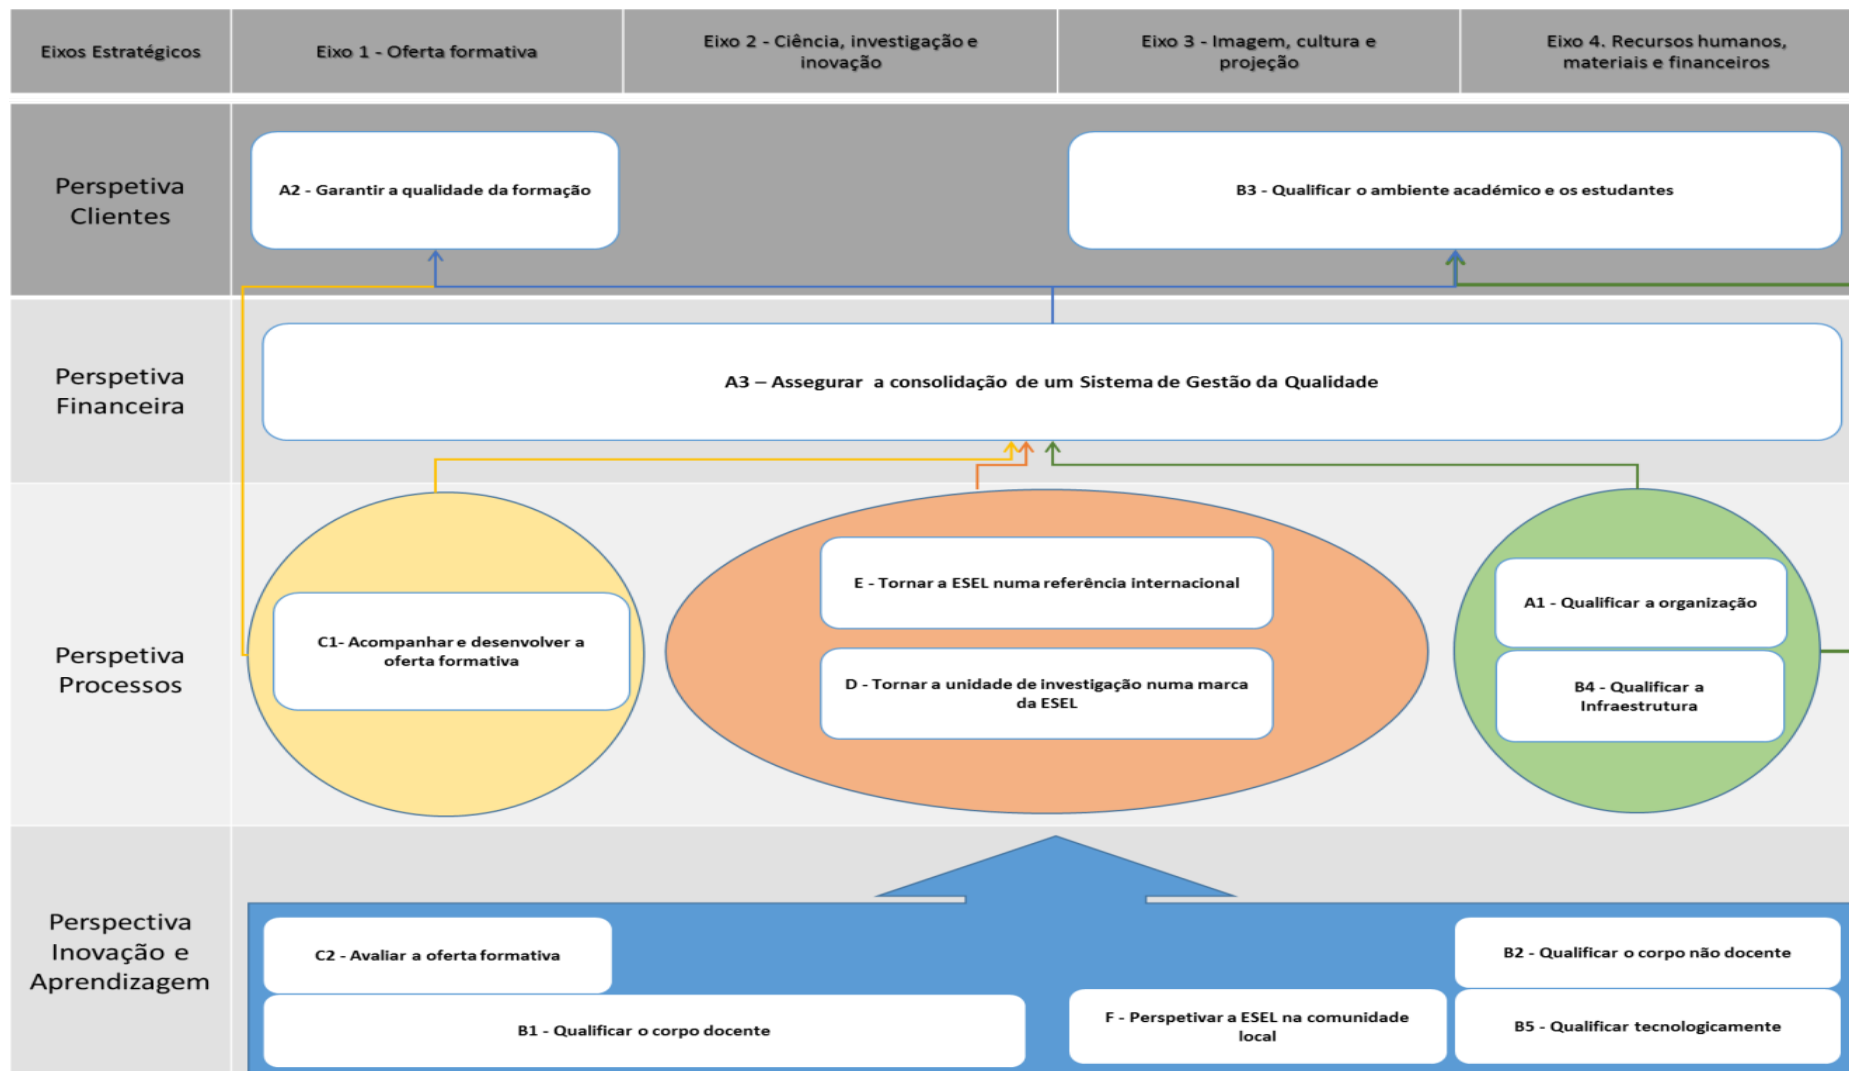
| Eixos Estratégicos | Eixo 1 - Oferta formativa | Eixo 2 - Ciência, investigação e inovação | Eixo 3 - Imagem, cultura e projeção | Eixo 4. Recursos humanos, materiais e financeiros |
|---|---|---|---|---|

Perspetiva Clientes

A2 - Garantir a qualidade da formação

B3 - Qualificar o ambiente académico e os estudantes

Perspetiva Financeira

A3 – Assegurar a consolidação de um Sistema de Gestão da Qualidade

Perspetiva Processos

C1- Acompanhar e desenvolver a oferta formativa

E - Tornar a ESEL numa referência internacional

D - Tornar a unidade de investigação numa marca da ESEL

A1 - Qualificar a organização

B4 - Qualificar a Infraestrutura

Perspectiva Inovação e Aprendizagem

C2 - Avaliar a oferta formativa

B1 - Qualificar o corpo docente

F - Perspetivar a ESEL na comunidade local

B2 - Qualificar o corpo não docente

B5 - Qualificar tecnologicamente